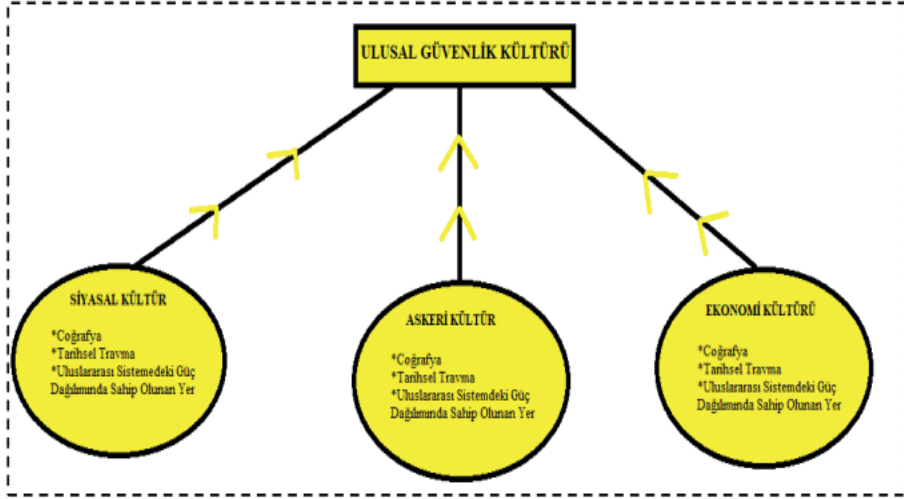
ULUSAL GÜVENLİK KÜLTÜRÜ

SİYASAL KÜLTÜR

*Coğrafya
*Tarihsel Travma
*Uluslararası Sistemedeki Güç Dağılımında Sahip Olunan Yer

ASKERİ KÜLTÜR

*Coğrafya
*Tarihsel Travma
*Uluslararası Sistemdeki Güç Dağılımında Sahip Olunan Yer

EKONOMİ KÜLTÜRÜ

*Coğrafya
*Tarihsel Travma
*Uluslararası Sistemdeki Güç Dağılımında Sahip Olunan Yer